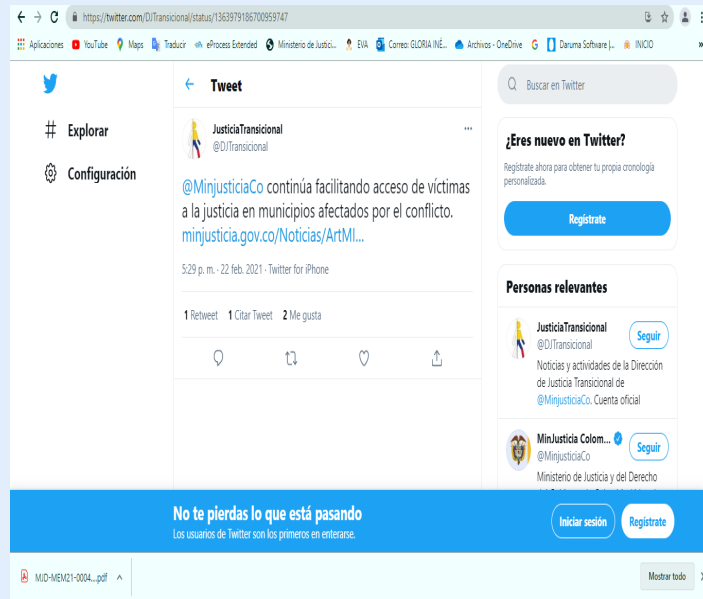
https://twitter.com/DJTransicional/status/1363979186700959747

Aplicaciones YouTube Maps Traducir eProcess Extended Ministerio de Justici... EVA Correo: GLORIA INÉ... Archivos - OneDrive Daruma Software |... INICIO

Explorar

Configuración

Tweet

JusticiaTransicional
@DJTransicional

@MinjusticiaCo continúa facilitando acceso de víctimas a la justicia en municipios afectados por el conflicto. minjusticia.gov.co/Noticias/ArtMI...

5:29 p. m. · 22 feb. 2021 · Twitter for iPhone

1 Retweet 1 Citar Tweet 2 Me gusta

Buscar en Twitter

¿Eres nuevo en Twitter?

Regístrate ahora para obtener tu propia cronología personalizada.

Regístrate

Personas relevantes

JusticiaTransicional
@DJTransicional
Seguir
Noticias y actividades de la Dirección de Justicia Transicional de @MinjusticiaCo. Cuenta oficial

MinJusticia Colom...
@MinjusticiaCo
Seguir
Ministerio de Justicia y del Derecho

No te pierdas lo que está pasando
Los usuarios de Twitter son los primeros en enterarse.

Iniciar sesión

Regístrate

MJD-MEM21-0004....pdf

Mostrar todo